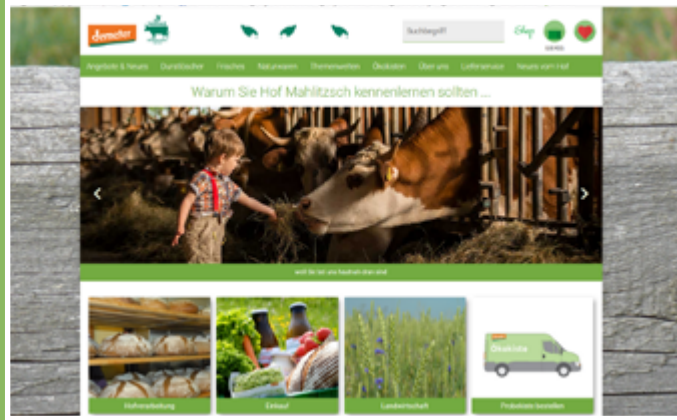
demeter

Suchbegriff

Shop

Angebote & Neues | Dorfläden | Frisches | Naturwaren | Themenwelten | Ökokiste | Über uns | Lieferservice | Neues vom Hof

Warum Sie Hof Mahlitzsch kennenlernen sollten ...

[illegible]

Hofverarbeitung

Einkauf

Landwirtschaft

Ökokiste

Produkte bestellen